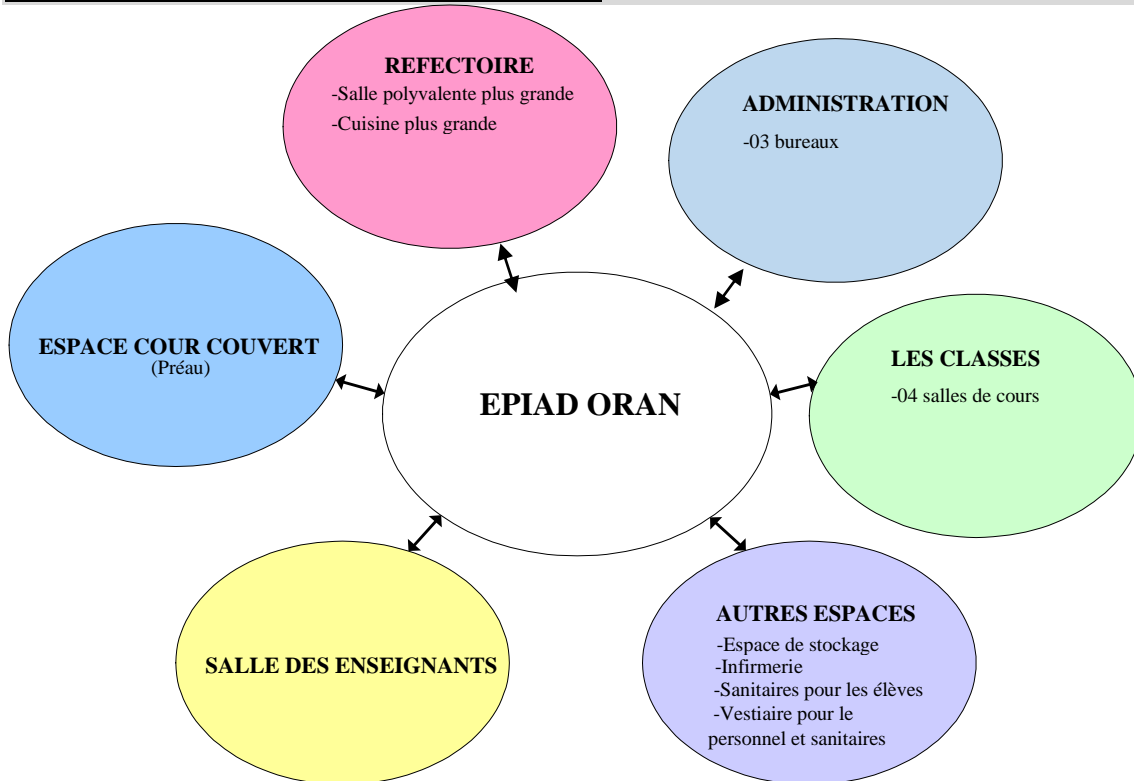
REFECTOIRE
-Salle polyvalente plus grande
-Cuisine plus grande

ADMINISTRATION
-03 bureaux

ESPACE COUR COUVERT
(Préau)

EPIAD ORAN

LES CLASSES
-04 salles de cours

SALLE DES ENSEIGNANTS

AUTRES ESPACES
-Espace de stockage
-Infirmerie
-Sanitaires pour les élèves
-Vestiaire pour le personnel et sanitaires